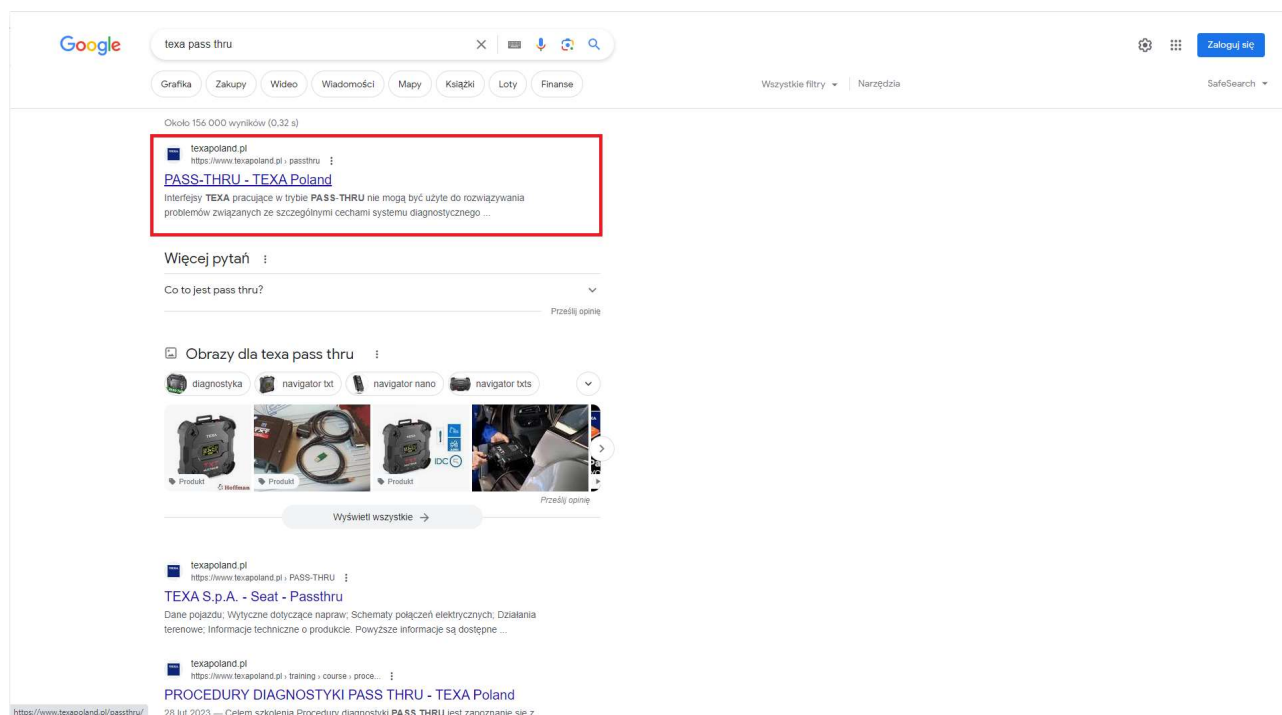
Google

texa pass thru

Zaloguj się

Grafika Zakupy Wideo Wiadomości Mapy Książki Loty Finanse

Wszystkie filtry Narzędzia

SafeSearch

Około 156 000 wyników (0,32 s)

texapoland.pl
https://www.texapoland.pl › passthru

PASS-THRU - TEXA Poland

Interfejsy TEXA pracujące w trybie PASS-THRU nie mogą być użyte do rozwiązywania problemów związanych ze szczególnymi cechami systemu diagnostycznego ...

Więcej pytań

Co to jest pass thru?

Prześlij opinię

Obrazy dla texa pass thru

diagnostyka navigator txt navigator nano navigator txts

Produkt Hoffman Produkt Produkt IDC

Prześlij opinię

Wyświetl wszystkie →

texapoland.pl
https://www.texapoland.pl › PASS-THRU

TEXA S.p.A. - Seat - Passthru

Dane pojazdu; Wytyczne dotyczące napraw; Schematy połączeń elektrycznych; Działania terenowe; Informacje techniczne o produkcie. Powyższe informacje są dostępne ...

texapoland.pl
https://www.texapoland.pl › training › course › proce...

PROCEDURY DIAGNOSTYKI PASS THRU - TEXA Poland

https://www.texapoland.pl/passthru/ 28 lut 2023 — Celem szkolenia Procedury diagnostyki PASS THRU jest zapoznanie się z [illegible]